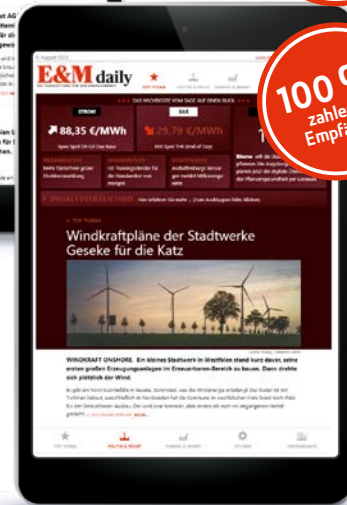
E&M daily

100
zahle
Empfä

DAS WICHTIGSTE VOM TAGE AUF EINEN BLICK

STROM
↗ 88,35 €/MWh
Spot Spot (3h-12) Day Base

GAS
↘ 29,79 €/MWh

Windkraftpläne der Stadtwerke Geseke für die Katz

WINDKRAFT ONSHORE. Ein kleines Stadtwerk in Westfalen stand kurz davor, seine ersten großen Erzeugungsanlagen im Erneuerbaren-Bereich zu bauen. Dann drehte sich plötzlich der Wind.

TOP THEMA
POLITIK & RECHT
HANDEL & MARKT
TECHNIK
UNTERNEHMEN